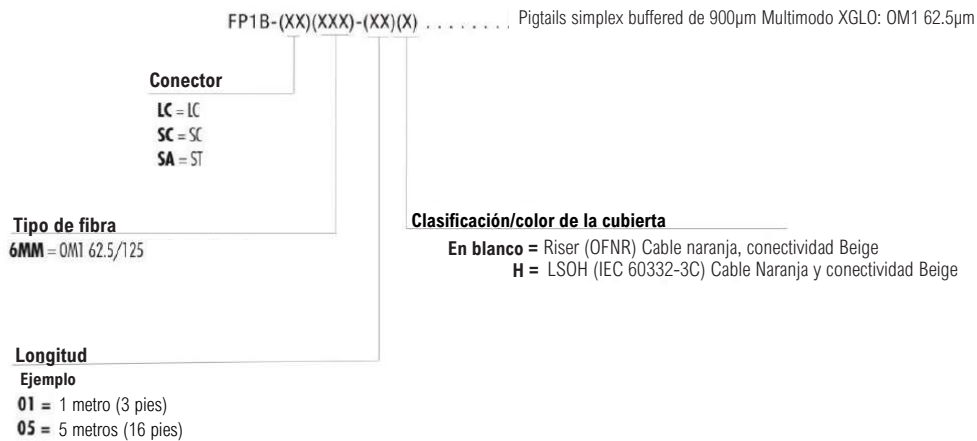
FP1B-(XX)(XXX)-(XX)(X) . . . . . . . Pigtails simplex buffered de 900μm Multimodo XGLO: OM1 62.5μm

Conector
LC = LC
SC = SC
SA = ST

Tipo de fibra
6MM = OM1 62.5/125

Clasificación/color de la cubierta
En blanco = Riser (OFNR) Cable naranja, conectividad Beige
H = LSOH (IEC 60332-3C) Cable Naranja y conectividad Beige

Longitud
Ejemplo
01 = 1 metro (3 pies)
05 = 5 metros (16 pies)